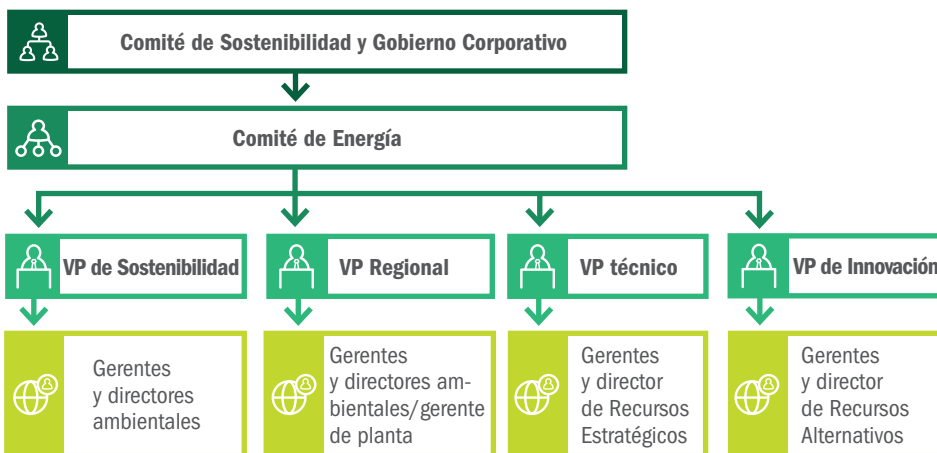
Comité de Sostenibilidad y Gobierno Corporativo

Comité de Energía

VP de Sostenibilidad

VP Regional

VP técnico

VP de Innovación

Gerentes y directores ambientales

Gerentes y directores ambientales/gerente de planta

Gerentes y director de Recursos Estratégicos

Gerentes y director de Recursos Alternativos